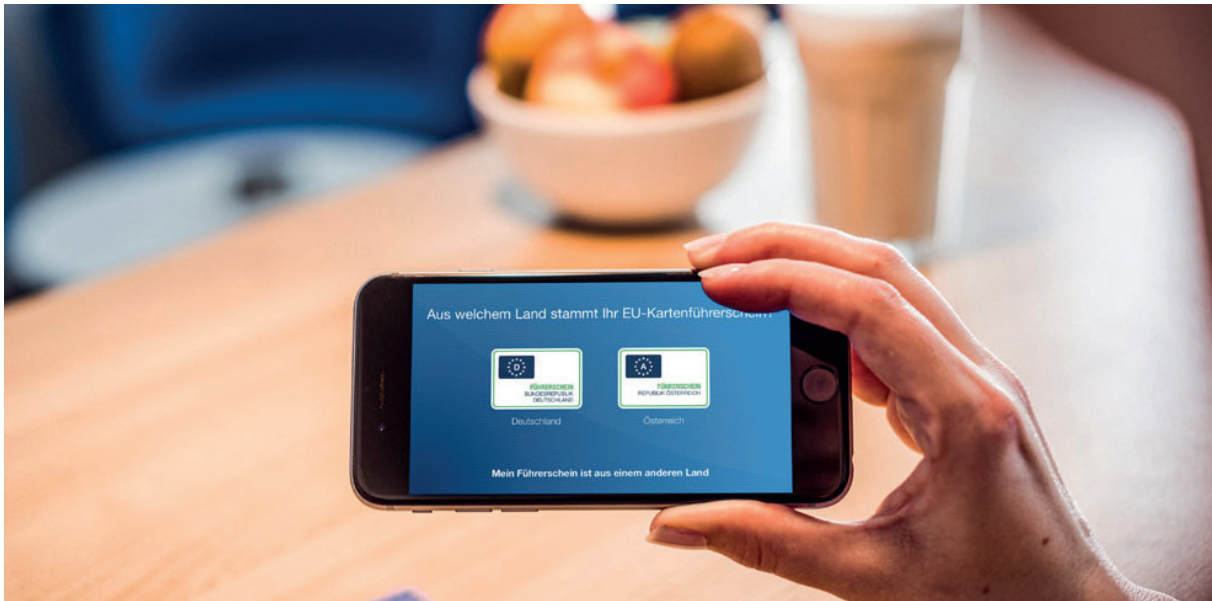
Aus welchem Land stammt Ihr EU-Kartenführerschein?

D
FÜHRERSCHEIN
BUNDESREPUBLIK DEUTSCHLAND

Deutschland

A
FÜHRERSCHEIN
REPUBLIK ÖSTERREICH

Österreich

Mein Führerschein ist aus einem anderen Land